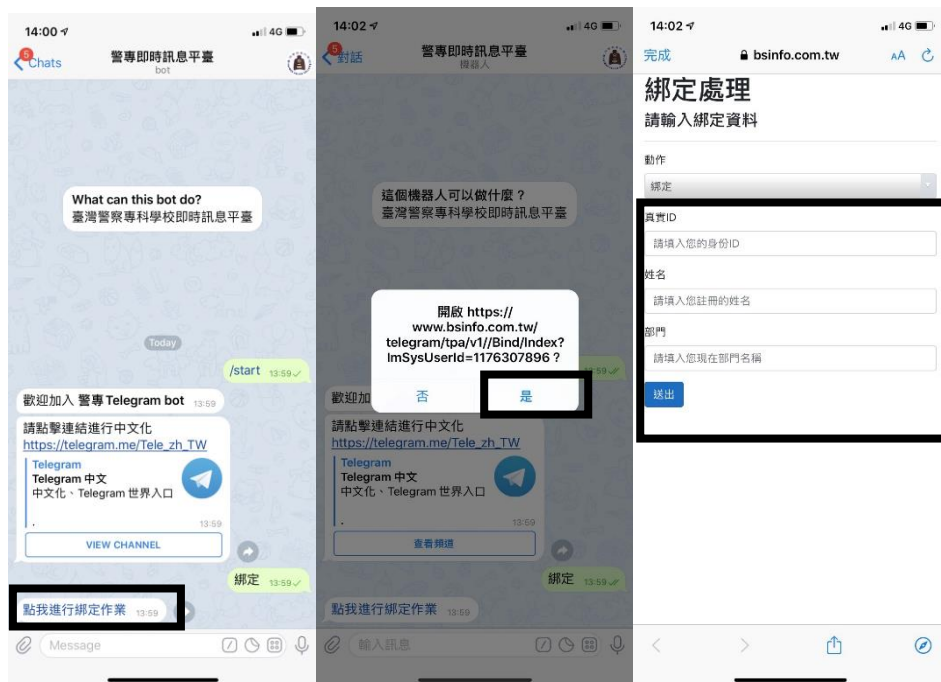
14:00
4G
5
Chats
警專即時訊息平臺
bot

What can this bot do?
臺灣警察專科學校即時訊息平臺

Today

/start 13:59

歡迎加入 警專 Telegram bot 13:59

請點擊連結進行中文化
https://telegram.me/Tele_zh_TW
Telegram
Telegram 中文
中文化、Telegram 世界入口
13:59
VIEW CHANNEL

綁定 13:59

點我進行綁定作業 13:59

Message

14:02
4G
5
對話
警專即時訊息平臺
機器人

這個機器人可以做什麼？
臺灣警察專科學校即時訊息平臺

開啟 https://www.bsinfo.com.tw/telegram/tpa/v1//Bind/Index?ImSysUserId=1176307896？
否
是

歡迎加
13:59

請點擊連結進行中文化
https://telegram.me/Tele_zh_TW
Telegram
Telegram 中文
中文化、Telegram 世界入口
13:59
查看頻道

綁定 13:59

點我進行綁定作業 13:59

輸入訊息

14:02
4G
完成
bsinfo.com.tw
AA

綁定處理
請輸入綁定資料

動作
綁定

真實ID
請填入您的身份ID

姓名
請填入您註冊的姓名

部門
請填入您現在部門名稱

送出